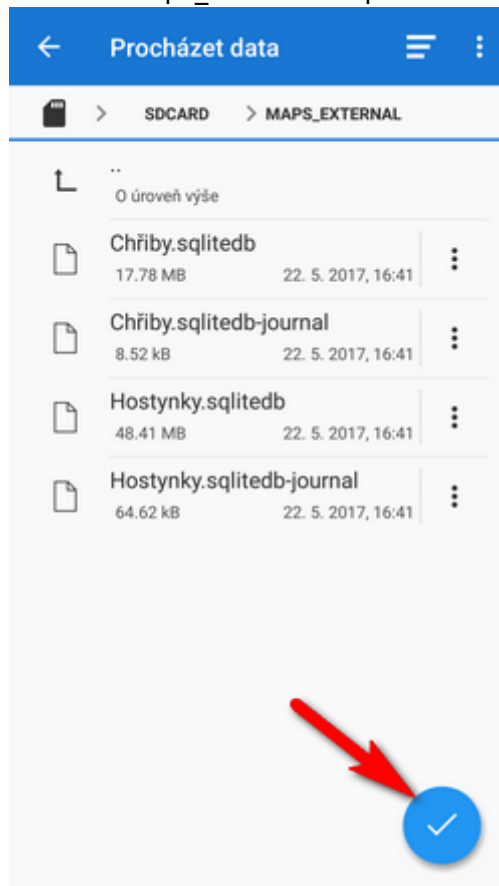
Procházet data

SDCARD > MAPS_EXTERNAL

..
O úroveň výše

Chřiby.sqlitedb
17.78 MB 22. 5. 2017, 16:41

Chřiby.sqlitedb-journal
8.52 kB 22. 5. 2017, 16:41

Hostynky.sqlitedb
48.41 MB 22. 5. 2017, 16:41

Hostynky.sqlitedb-journal
64.62 kB 22. 5. 2017, 16:41